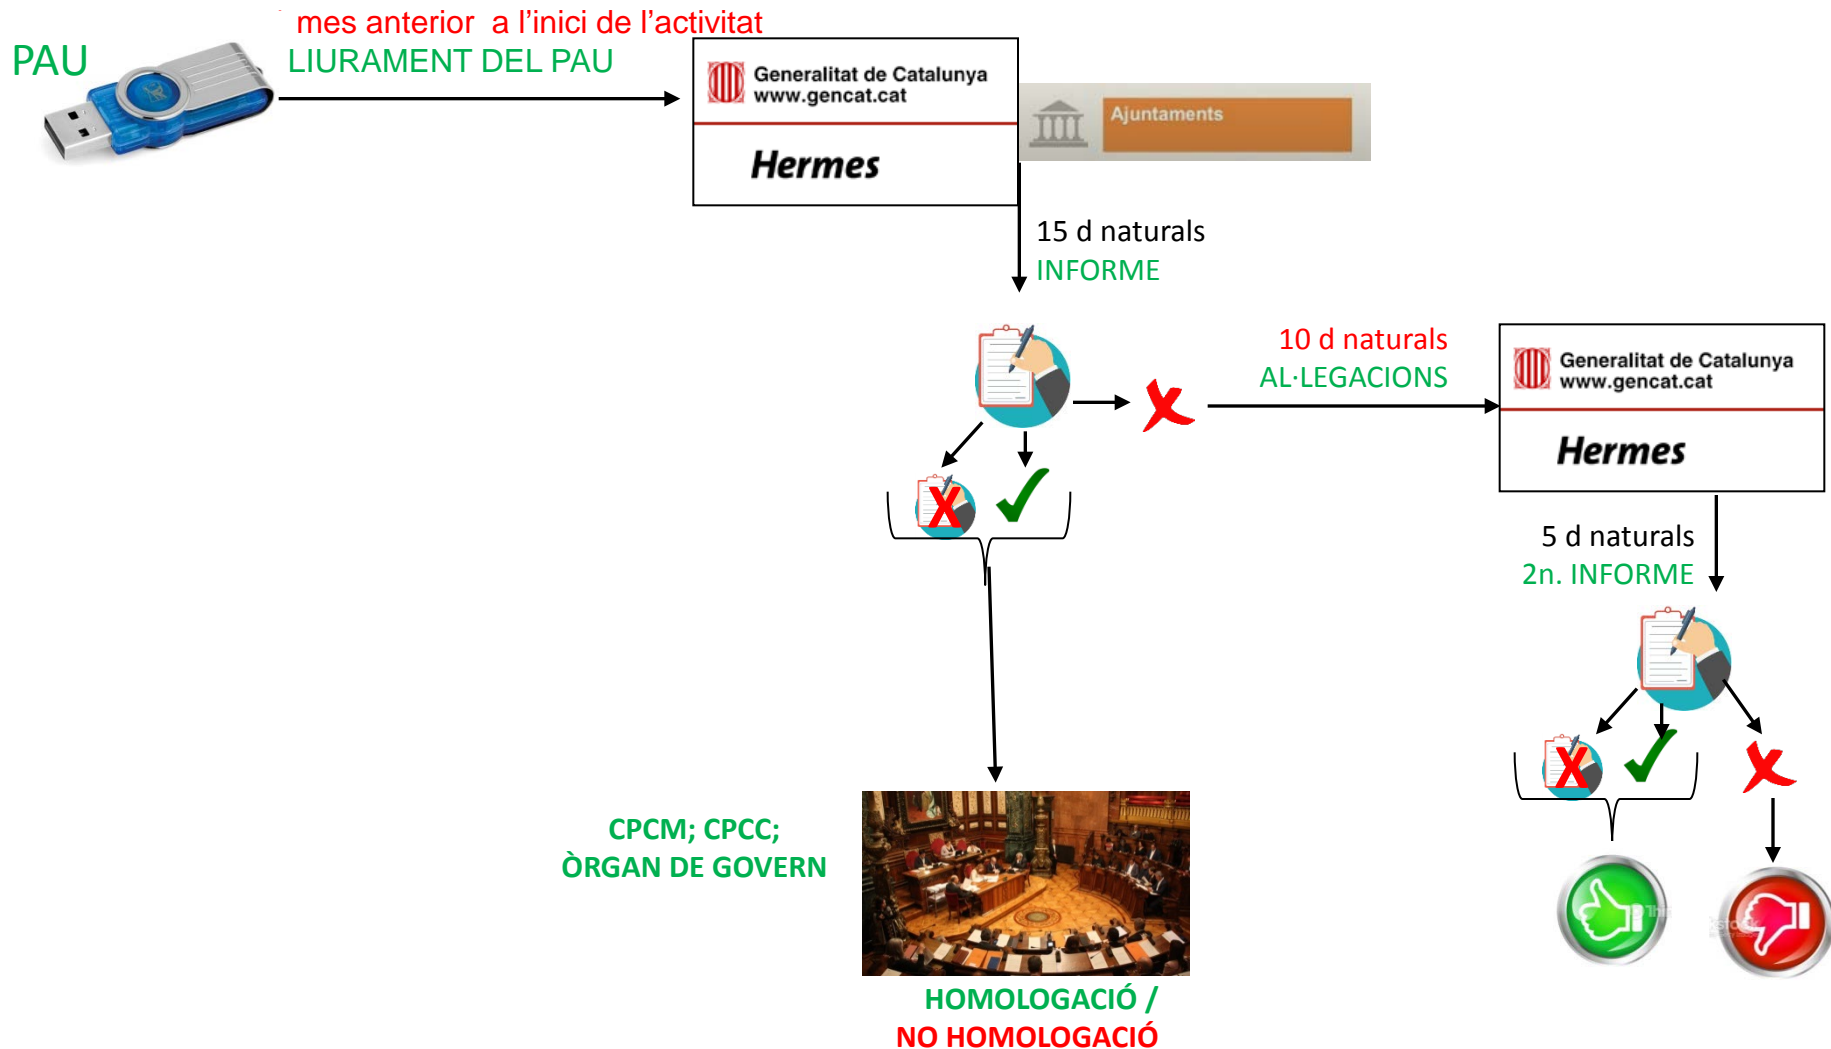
PAU

mes anterior a l'inici de l'activitat
LIURAMENT DEL PAU

Generalitat de Catalunya
www.gencat.cat
Hermes

Ajuntaments

15 d naturals
INFORME

10 d naturals
AL·LEGACIONS

Generalitat de Catalunya
www.gencat.cat
Hermes

5 d naturals
2n. INFORME

CPCM; CPCC;
ÒRGAN DE GOVERN

HOMOLOGACIÓ /
NO HOMOLOGACIÓ